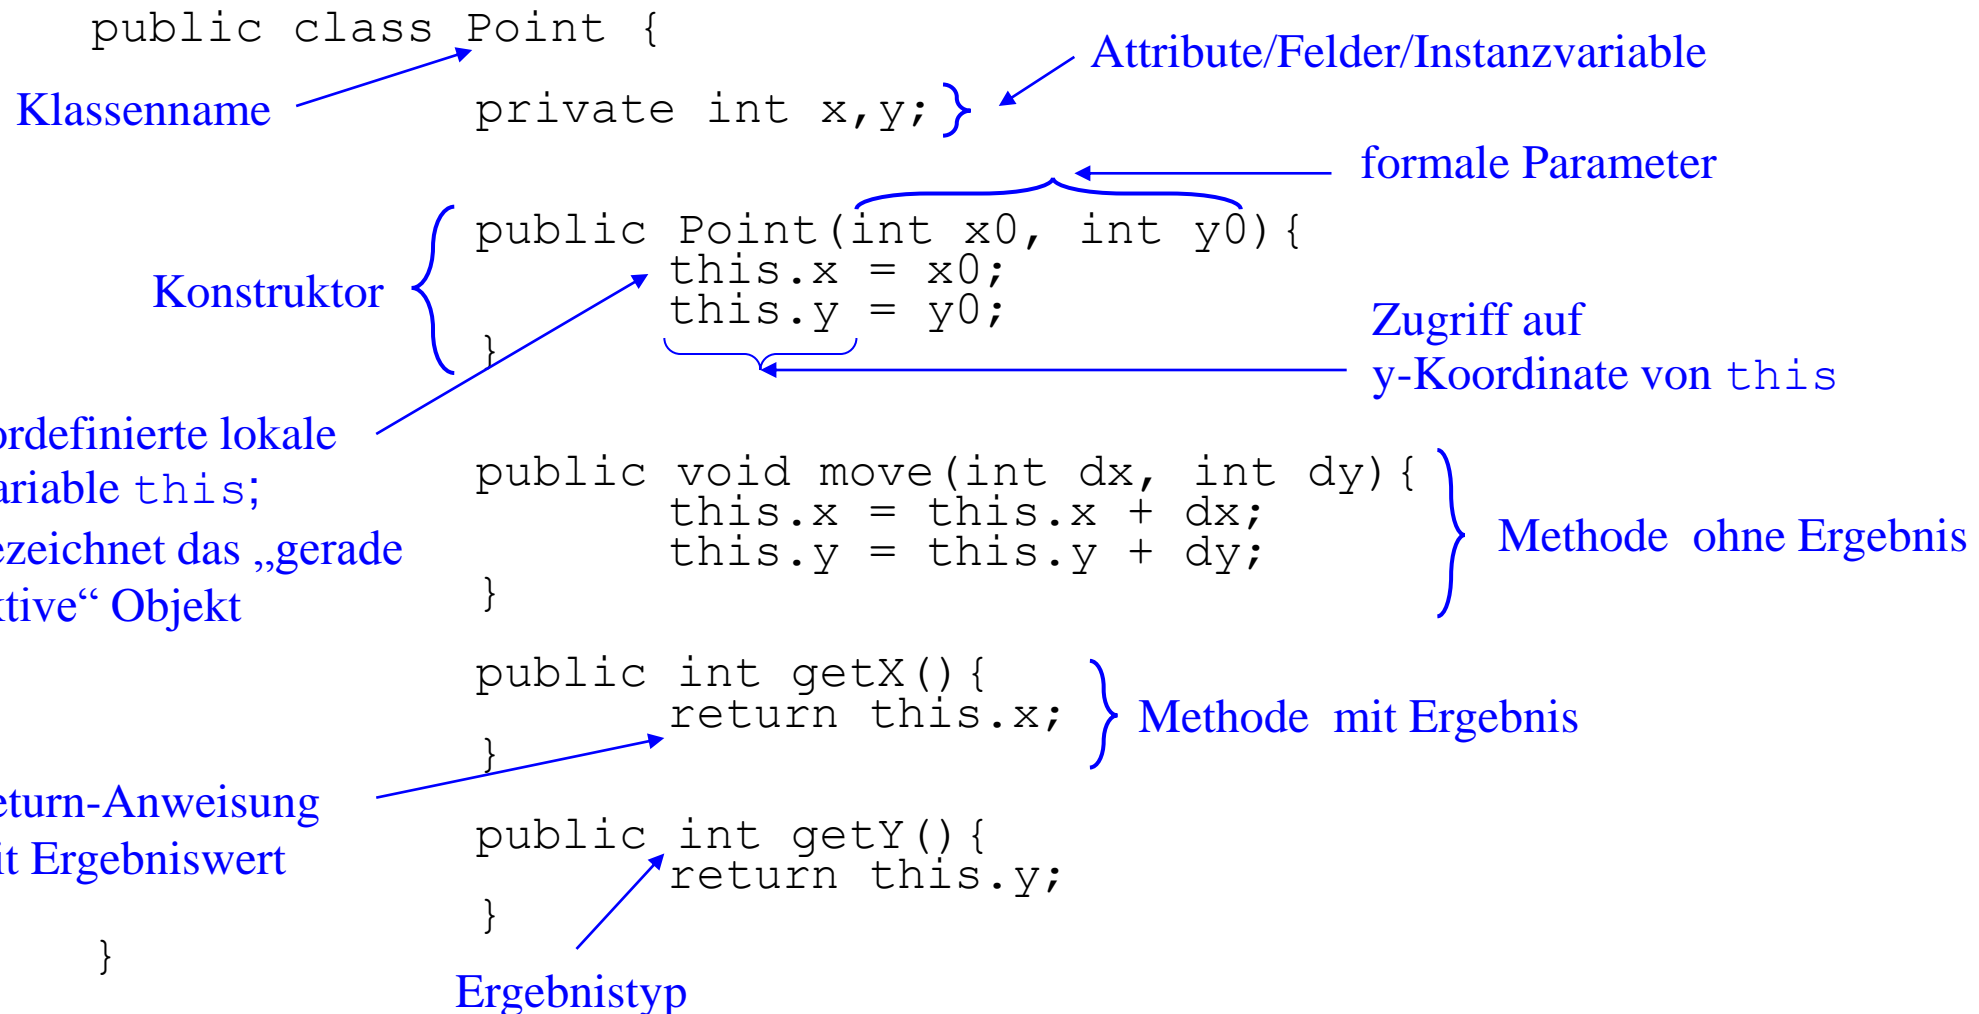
public class Point {

Klassenname

Attribute/Felder/Instanzvariable

private int x,y;

formale Parameter

Konstruktor

public Point(int x0, int y0){
this.x = x0;
this.y = y0;
}

Zugriff auf y-Koordinate von this

ordefinierte lokale ariable this; ezeichnet das „gerade ktive“ Objekt

public void move(int dx, int dy){
this.x = this.x + dx;
this.y = this.y + dy;
}

Methode ohne Ergebnis

public int getX(){
return this.x;
}

Methode mit Ergebnis

eturn-Anweisung it Ergebniswert

public int getY(){
return this.y;
}

}

Ergebnistyp